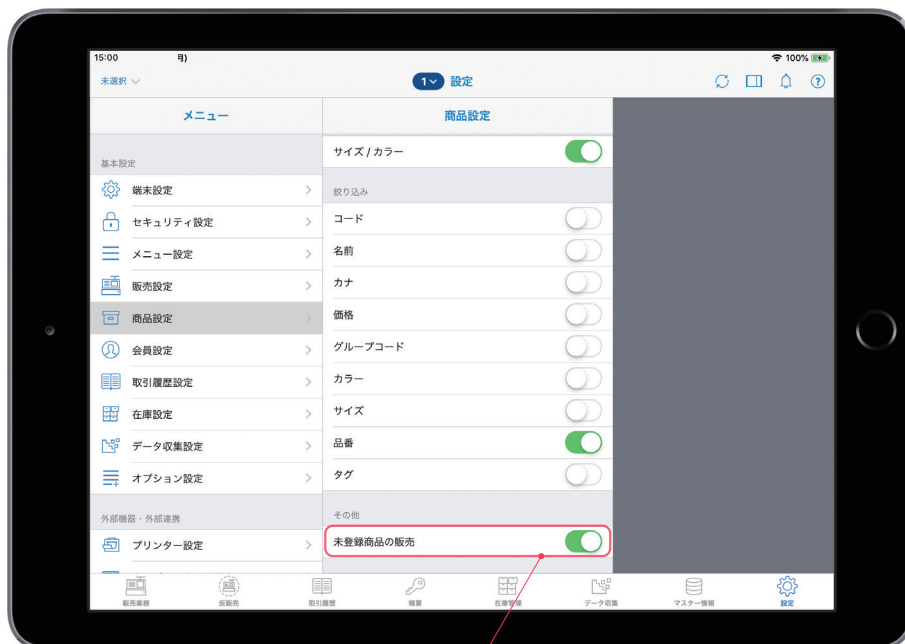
15:00
100%
未選択
1 設定

メニュー
基本設定
端末設定
セキュリティ設定
メニュー設定
販売設定
商品設定
会員設定
取引履歴設定
在庫設定
データ収集設定
オプション設定
外部機器・外部連携
プリンター設定

商品設定
サイズ / カラー
絞り込み
コード
名前
カナ
価格
グループコード
カラー
サイズ
品番
タグ
その他
未登録商品の販売

販売業務
仮販売
取引履歴
精算
在庫管理
データ収集
マスター情報
設定